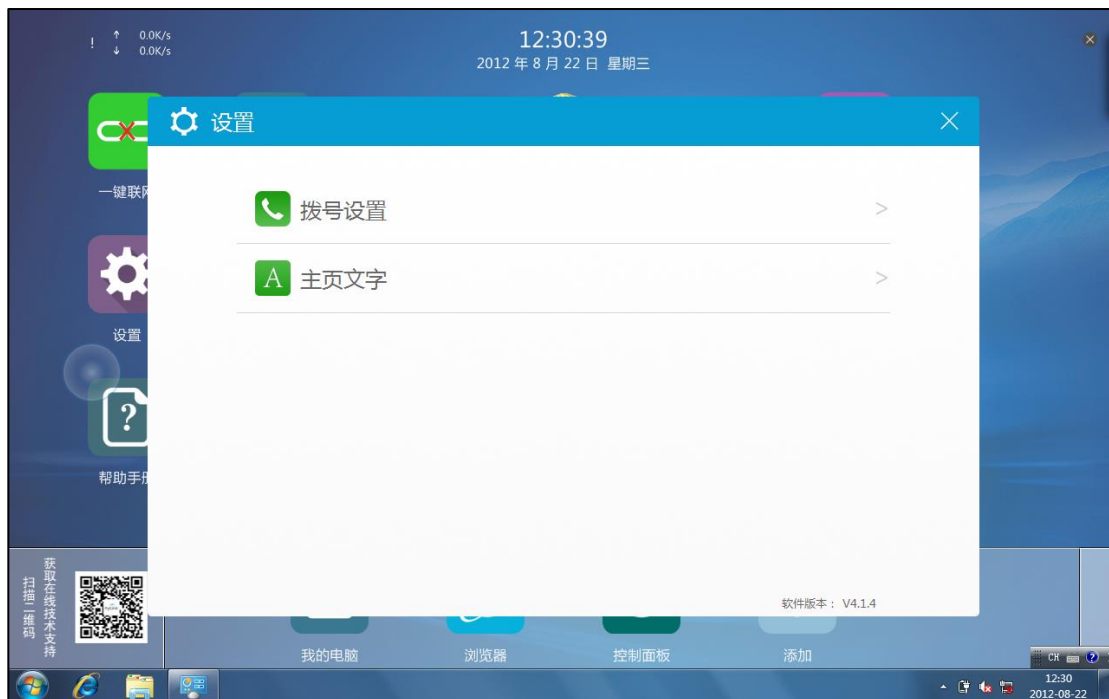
! ↑ 0.0K/s
↓ 0.0K/s

12:30:39
2012 年 8 月 22 日 星期三

一键联网

设置

帮助手册

设置

拨号设置 >

主页文字 >

软件版本： V4.1.4

扫描二维码

获取在线技术支持

我的电脑

浏览器

控制面板

添加

CH

12:30
2012-08-22